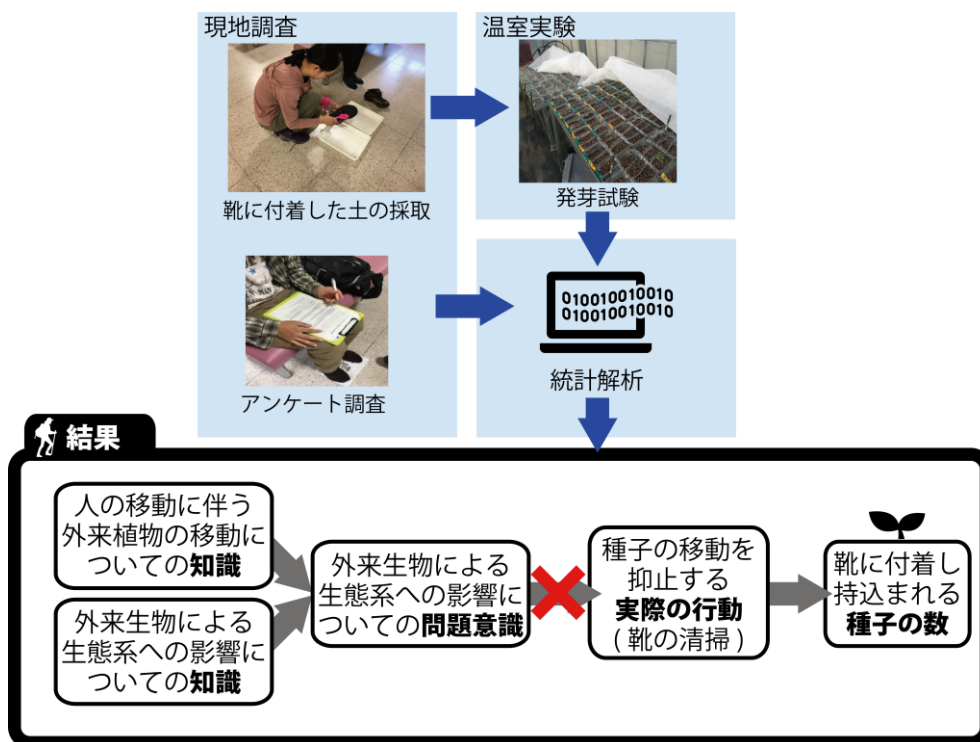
現地調査

靴に付着した土の採取

温室実験

発芽試験

01001001001
01001001001

アンケート調査

統計解析

結果

人の移動に伴う外来植物の移動についての**知識**

外来生物による生態系への影響についての**知識**

外来生物による生態系への影響についての**問題意識**

種子の移動を抑止する**実際の行動**（靴の清掃）

靴に付着し持込まれる**種子の数**